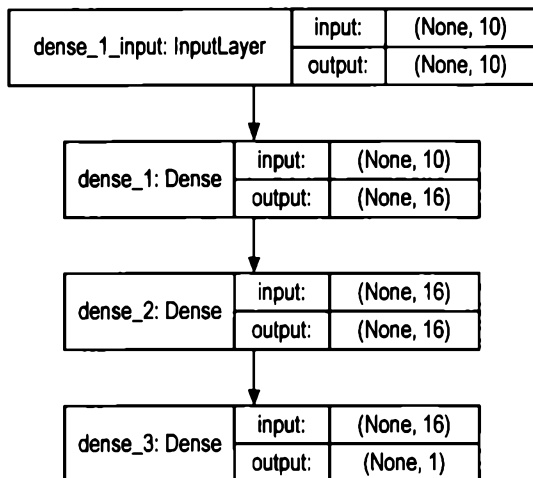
dense_1_input: InputLayer

| input: | (None, 10) |
|---|---|
| output: | (None, 10) |

dense_1: Dense

| input: | (None, 10) |
|---|---|
| output: | (None, 16) |

dense_2: Dense

| input: | (None, 16) |
|---|---|
| output: | (None, 16) |

dense_3: Dense

| input: | (None, 16) |
|---|---|
| output: | (None, 1) |